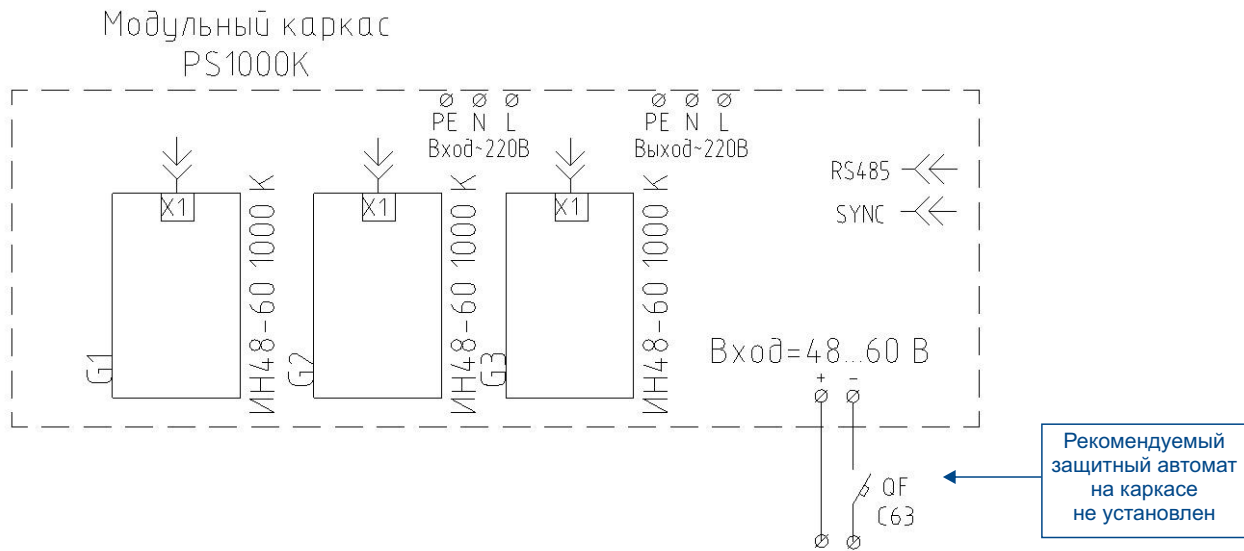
Модульный каркас
PS1000K

PE N L
Вход~220В

PE N L
Выход~220В

X1
ИН48-60 1000 К
G1

X1
ИН48-60 1000 К
G2

X1
ИН48-60 1000 К
G3

RS485
SYNC

Вход=48...60 В
+ -

QF
C63

Рекомендуемый защитный автомат на каркасе не установлен